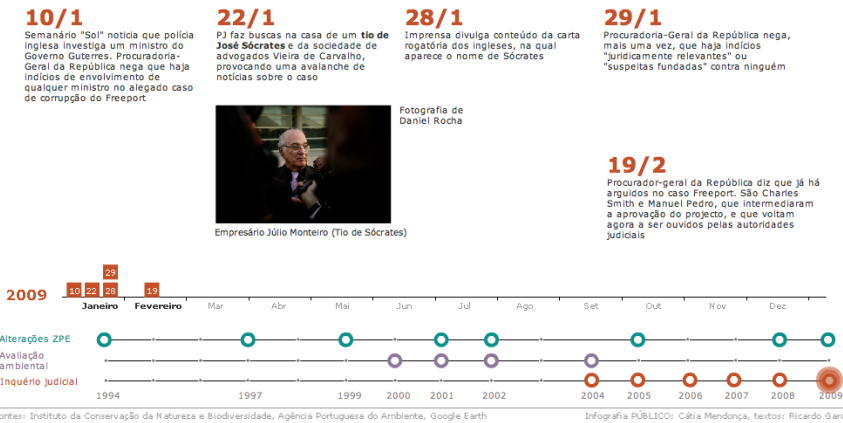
10/1
Semanário "Sol" noticia que polícia inglesa investiga um ministro do Governo Guterres. Procuradoria-Geral da República nega que haja indícios de envolvimento de qualquer ministro no alegado caso de corrupção do Freeport

22/1
PJ faz buscas na casa de um **tio de José Sócrates** e da sociedade de advogados Vieira de Carvalho, provocando uma avalanche de notícias sobre o caso

Fotografia de Daniel Rocha

Empresário Júlio Monteiro (Tio de Sócrates)

28/1
Imprensa divulga conteúdo da carta rogatória dos ingleses, na qual aparece o nome de Sócrates

29/1
Procuradoria-Geral da República nega, mais uma vez, que haja indícios "juridicamente relevantes" ou "suspeitas fundadas" contra ninguém

19/2
Procurador-geral da República diz que já há arguidos no caso Freeport. São Charles Smith e Manuel Pedro, que intermediaram a aprovação do projecto, e que voltam agora a ser ouvidos pelas autoridades judiciais

29
10 22 28 19
2009
Janeiro Fevereiro Mar Abr Mai Jun Jul Ago Set Out Nov Dez

Alterações ZPE
Avaliação ambiental
Inquérito judicial

1994 1997 1999 2000 2001 2002 2004 2005 2006 2007 2008 2009

ontes: Instituto da Conservação da Natureza e Biodiversidade, Agência Portuguesa do Ambiente, Google Earth
Infografia PÚBLICO: Cátia Mendonça, textos: Ricardo Gar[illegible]